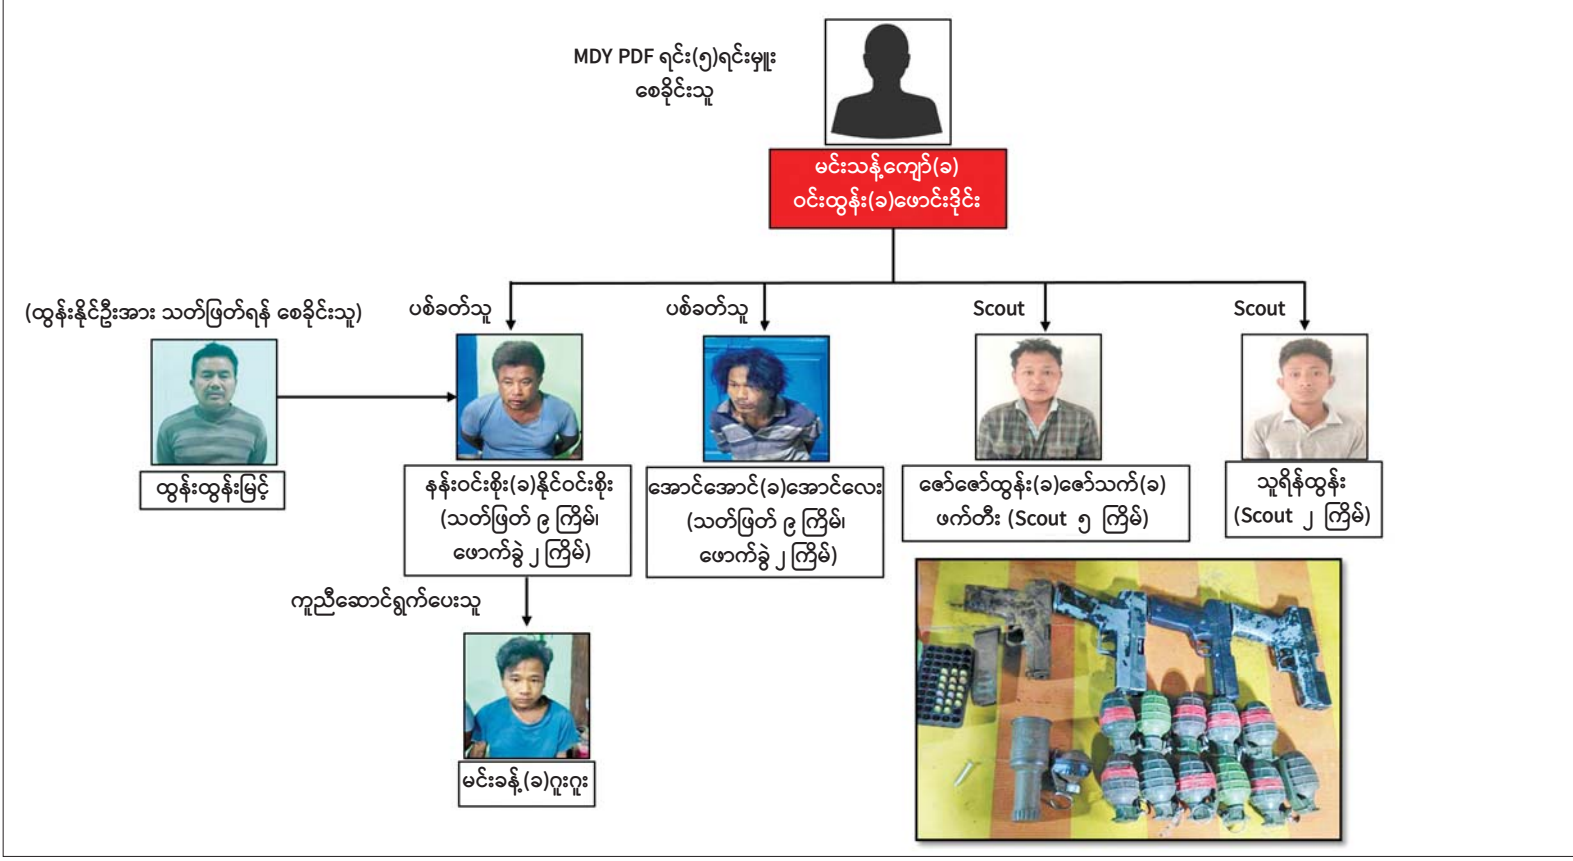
MDY PDF ရင်း(၅)ရင်းမှူး စေခိုင်းသူ

မင်းသန့်ကျော်(ခ)
ဝင်းထွန်း(ခ)ဖောင်းဒိုင်း

(ထွန်းနိုင်ဦးအား သတ်ဖြတ်ရန် စေခိုင်းသူ)

ထွန်းထွန်းမြင့်

ပစ်ခတ်သူ

နန်းဝင်းစိုး(ခ)နိုင်ဝင်းစိုး (သတ်ဖြတ် ၉ ကြိမ်၊ ဖောက်ခွဲ ၂ ကြိမ်)

ကူညီဆောင်ရွက်ပေးသူ

မင်းခန့်(ခ)ဂူးဂူး

ပစ်ခတ်သူ

အောင်အောင်(ခ)အောင်လေး (သတ်ဖြတ် ၉ ကြိမ်၊ ဖောက်ခွဲ ၂ ကြိမ်)

Scout

ဇော်ဇော်ထွန်း(ခ)ဇော်သက်(ခ) ဖက်တီး (Scout ၅ ကြိမ်)

Scout

သူရိန်ထွန်း (Scout ၂ ကြိမ်)